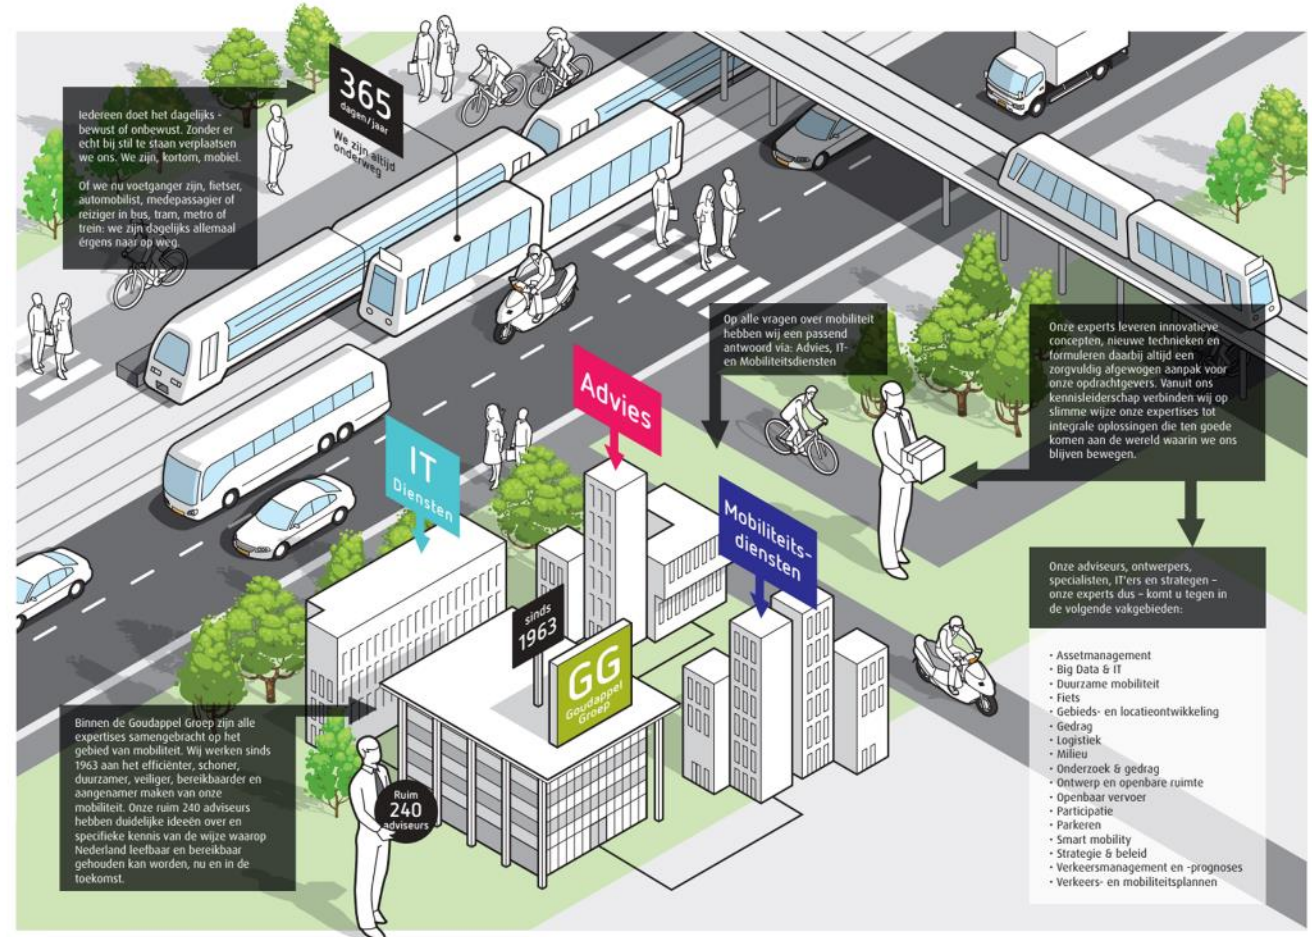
Iedereen doet het dagelijks - bewust of onbewust. Zonder er echt bij stil te staan verplaatsen we ons. We zijn, kortom, mobiel.

Of we nu voetganger zijn, fietser, automobilist, medepassagier of reiziger in bus, tram, metro of trein: we zijn dagelijks allemaal ergens naar op weg.

365 dagen/jaar

We zijn altijd onderweg

Op alle vragen over mobiliteit hebben wij een passend antwoord via: Advies, IT- en Mobiliteitsdiensten

Onze experts leveren innovatieve concepten, nieuwe technieken en formuleren daarbij altijd een zorgvuldig afgewogen aanpak voor onze opdrachtgevers. Vanuit ons kennisleiderschap verbinden wij op slimme wijze onze expertises tot integrale oplossingen die ten goede komen aan de wereld waarin we ons blijven bewegen.

Advies

IT Diensten

Mobiliteits-diensten

sinds 1963

GG Goudappel Groep

Onze adviseurs, ontwerpers, specialisten, IT'ers en strategen – onze experts dus – komt u tegen in de volgende vakgebieden:

- Assetmanagement
- Big Data & IT
- Duurzame mobiliteit
- Fiets
- Gebieds- en locatieontwikkeling
- Gedrag
- Logistiek
- Milieu
- Onderzoek & gedrag
- Ontwerp en openbare ruimte
- Openbaar vervoer
- Participatie
- Parkeren
- Smart mobility
- Strategie & beleid
- Verkeersmanagement en -prognoses
- Verkeers- en mobiliteitsplannen

Binnen de Goudappel Groep zijn alle expertises samengebracht op het gebied van mobiliteit. Wij werken sinds 1963 aan het efficiënter, schoner, duurzamer, veiliger, bereikbaarder en aangenamer maken van onze mobiliteit. Onze ruim 240 adviseurs hebben duidelijke ideeën over en specifieke kennis van de wijze waarop Nederland leefbaar en bereikbaar gehouden kan worden, nu en in de toekomst.

Ruim 240 adviseurs